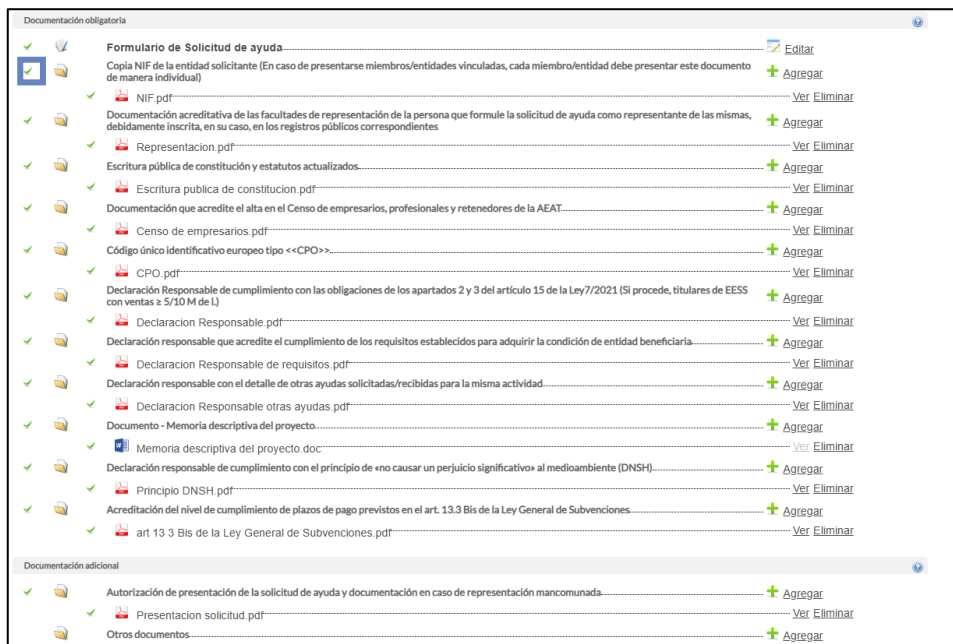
Documentación obligatoria

Formulario de Solicitud de ayuda Editar

Copia NIF de la entidad solicitante (En caso de presentarse miembros/entidades vinculadas, cada miembro/entidad debe presentar este documento de manera individual) Agregar

NIF.pdf Ver Eliminar

Documentación acreditativa de las facultades de representación de la persona que formule la solicitud de ayuda como representante de las mismas, debidamente inscrita, en su caso, en los registros públicos correspondientes Agregar

Representacion.pdf Ver Eliminar

Escritura pública de constitución y estatutos actualizados Agregar

Escritura publica de constitucion.pdf Ver Eliminar

Documentación que acredite el alta en el Censo de empresarios, profesionales y retenedores de la AEAT Agregar

Censo de empresarios.pdf Ver Eliminar

Código único identificativo europeo tipo <<CPO>> Agregar

CPO.pdf Ver Eliminar

Declaración Responsable de cumplimiento con las obligaciones de los apartados 2 y 3 del artículo 15 de la Ley7/2021 (Si procede, titulares de EESS con ventas ≥ 5/10 M de l.) Agregar

Declaracion Responsable.pdf Ver Eliminar

Declaración responsable que acredite el cumplimiento de los requisitos establecidos para adquirir la condición de entidad beneficiaria Agregar

Declaracion Responsable de requisitos.pdf Ver Eliminar

Declaración responsable con el detalle de otras ayudas solicitadas/recibidas para la misma actividad Agregar

Declaracion Responsable otras ayudas.pdf Ver Eliminar

Documento - Memoria descriptiva del proyecto Agregar

Memoria descriptiva del proyecto.doc Ver Eliminar

Declaración responsable de cumplimiento con el principio de «no causar un perjuicio significativo» al medioambiente (DNSH) Agregar

Principio DNSH.pdf Ver Eliminar

Acreditación del nivel de cumplimiento de plazos de pago previstos en el art. 13.3 Bis de la Ley General de Subvenciones Agregar

art 13 3 Bis de la Ley General de Subvenciones.pdf Ver Eliminar

Documentación adicional

Autorización de presentación de la solicitud de ayuda y documentación en caso de representación mancomunada Agregar

Presentacion solicitud.pdf Ver Eliminar

Otros documentos Agregar